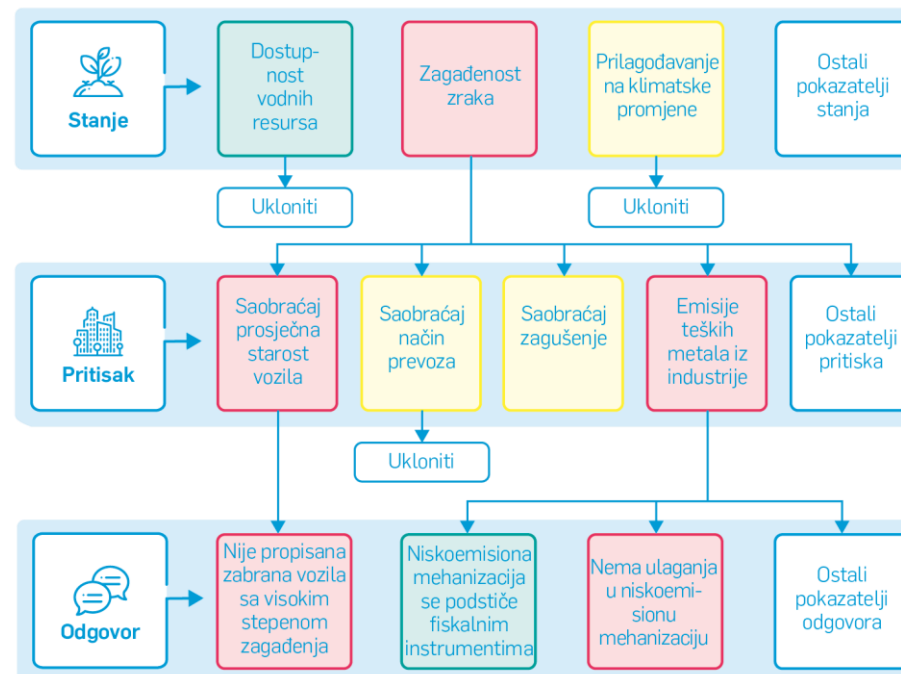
Stanje

Dostupnost vodnih resursa

Zagađenost zraka

Prilagođavanje na klimatske promjene

Ostali pokazatelji stanja

Ukloniti

Ukloniti

Pritisak

Saobraćaj prosječna starost vozila

Saobraćaj način prevoza

Saobraćaj zagušenje

Emisije teških metala iz industrije

Ostali pokazatelji pritiska

Ukloniti

Odgovor

Nije propisana zabrana vozila sa visokim stepenom zagađenja

Niskoemisiona mehanizacija se podstiče fiskalnim instrumentima

Nema ulaganja u niskoemisionu mehanizaciju

Ostali pokazatelji odgovora